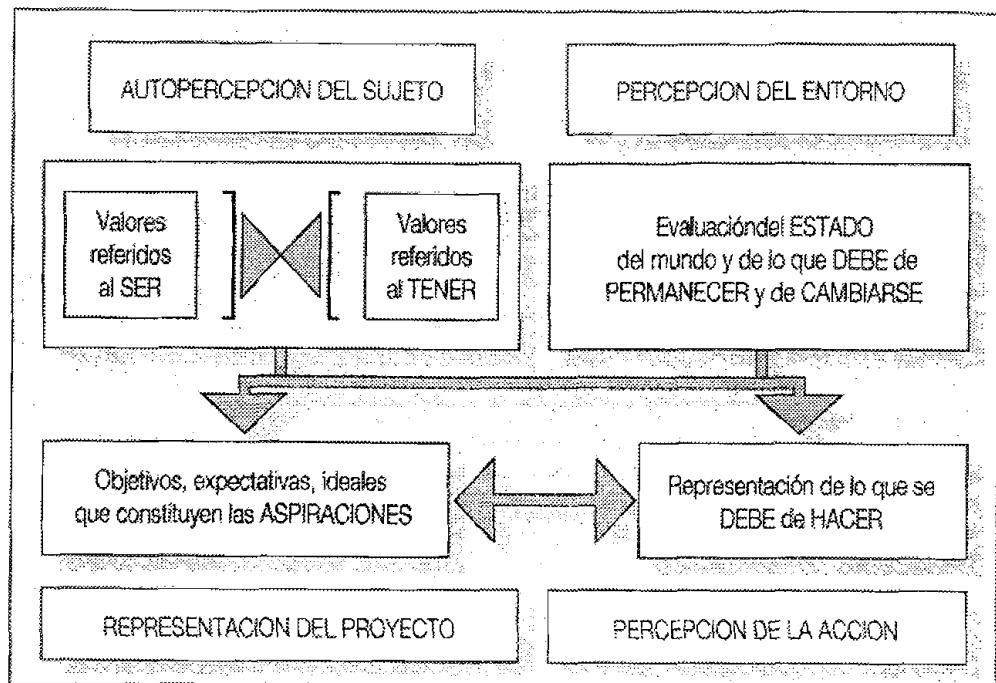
AUTOPERCEPCION DEL SUJETO

PERCEPCION DEL ENTORNO

Valores referidos al SER

Valores referidos al TENER

Evaluacióndel ESTADO del mundo y de lo que DEBE de PERMANECER y de CAMBIARSE

Objetivos, expectativas, ideales que constituyen las ASPIRACIONES

Representación de lo que se DEBE de HACER

REPRESENTACION DEL PROYECTO

PERCEPCION DE LA ACCION